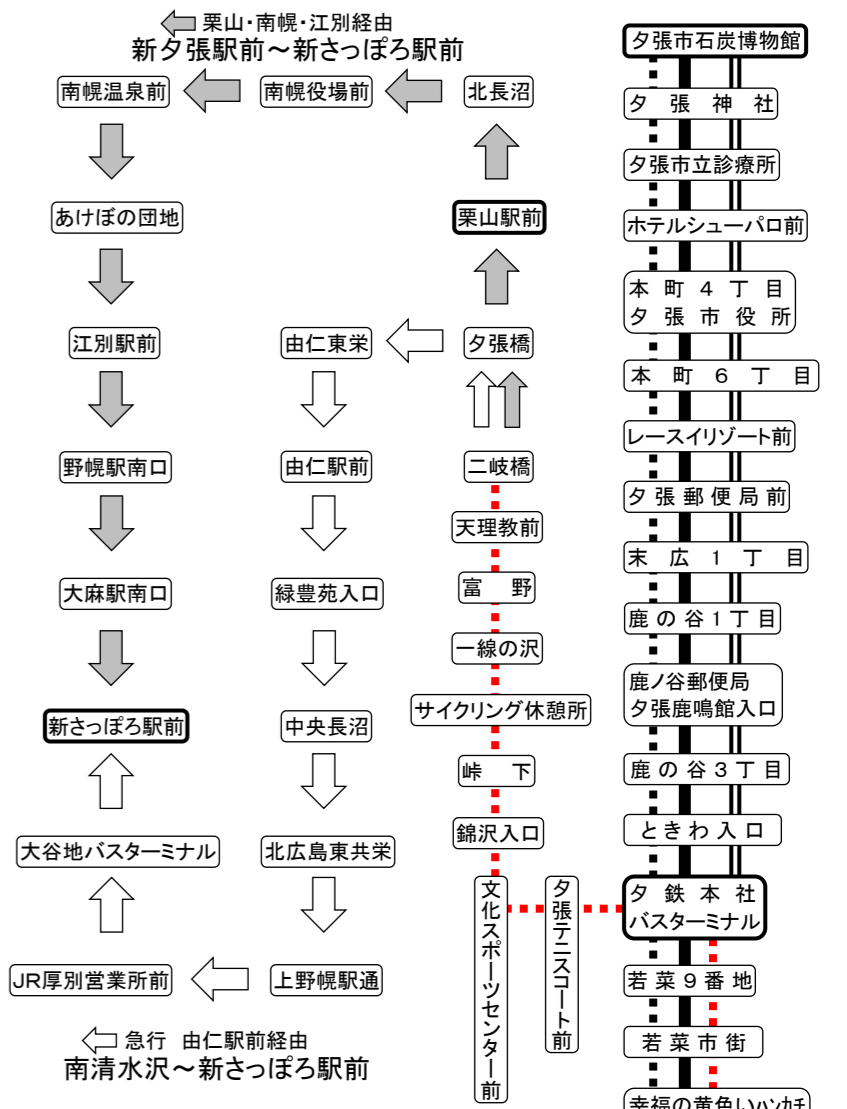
栗山･南幌･江別経由
新夕張駅前～新さっぽろ駅前

南幌温泉前
南幌役場前
北長沼
あけぼの団地
栗山駅前
江別駅前
由仁東栄
夕張橋
野幌駅南口
由仁駅前
二岐橋
天理教前
大麻駅南口
緑豊苑入口
富　野
一線の沢
新さっぽろ駅前
中央長沼
サイクリング休憩所
峠　下
錦沢入口
大谷地バスターミナル
北広島東共栄
文化スポーツセンター前
夕張テニスコート前
JR厚別営業所前
上野幌駅通

急行　由仁駅前経由
南清水沢～新さっぽろ駅前

夕張市石炭博物館
夕　張　神　社
夕張市立診療所
ホテルシューパロ前
本　町　4　丁　目
夕　張　市　役　所
本　町　6　丁　目
レースイリゾート前
夕張郵便局前
末　広　1　丁　目
鹿の谷1丁目
鹿ノ谷郵便局
夕張鹿鳴館入口
鹿の谷3丁目
ときわ入口
夕　鉄　本　社
バスターミナル
若菜9番地
若菜市街
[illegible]